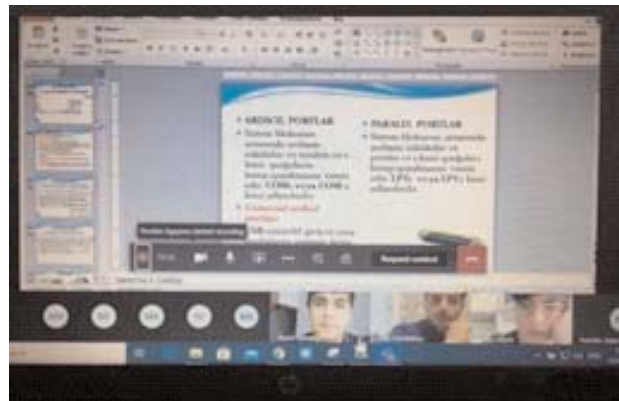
• ARDICIL PORTLAR

• Sistem Birimine arasında ardışık sinyaller ve modem ve s bilgi aktarımı sistem yapılandırılması COM1, veya COM2 adlandırılır.

• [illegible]

• PARALEL PORTLAR

• Sistem Birimine arasında paralel sinyaller ve yazıcı ve s bilgi aktarımı sistem yapılandırılması LPT1 veya LPT2 adlandırılır.

Request control